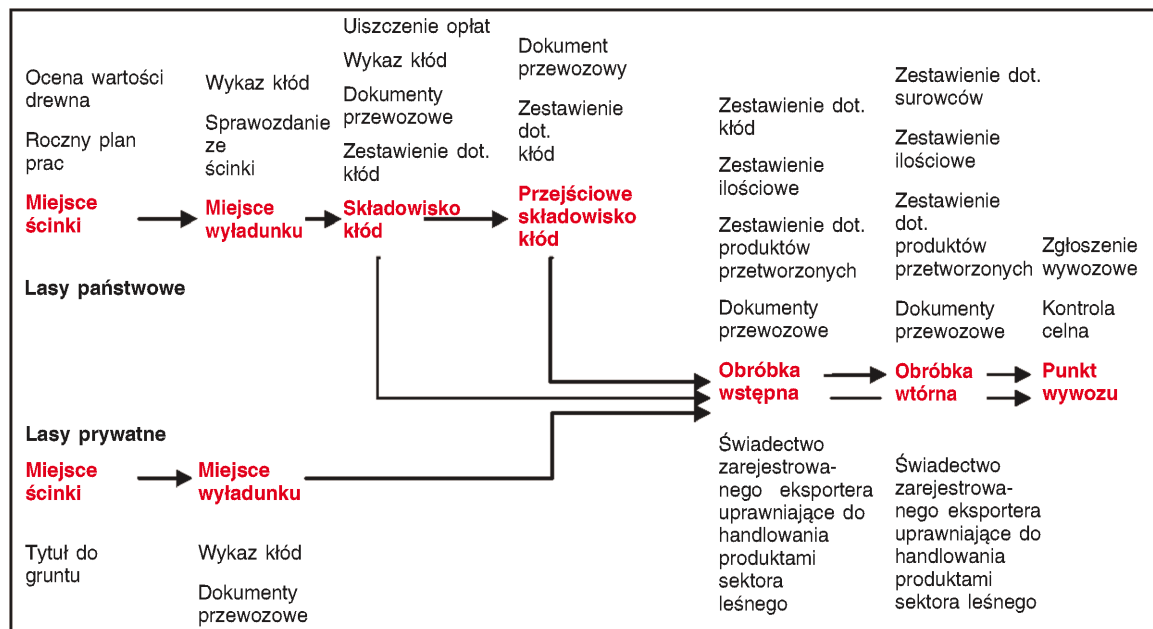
Ocena wartości drewna

Roczny plan prac

Miejsce ścinki

Wykaz kłód

Sprawozdanie ze ścinki

Miejsce wyładunku

Uiszczenie opłat

Wykaz kłód

Dokumenty przewozowe

Zestawienie dot. kłód

Składowisko kłód

Dokument przewozowy

Zestawienie dot. kłód

Przejściowe składowisko kłód

Lasy państwowe

Zestawienie dot. kłód

Zestawienie ilościowe

Zestawienie dot. produktów przetworzonych

Dokumenty przewozowe

Obróbka wstępna

Zestawienie dot. surowców

Zestawienie ilościowe

Zestawienie dot. produktów przetworzonych

Dokumenty przewozowe

Obróbka wtórna

Zgłoszenie wywozowe

Kontrola celna

Punkt wywozu

Lasy prywatne

Miejsce ścinki

Miejsce wyładunku

Tytuł do gruntu

Wykaz kłód

Dokumenty przewozowe

Świadectwo zarejestrowanego eksportera uprawniające do handlowania produktami sektora leśnego

Świadectwo zarejestrowanego eksportera uprawniające do handlowania produktami sektora leśnego